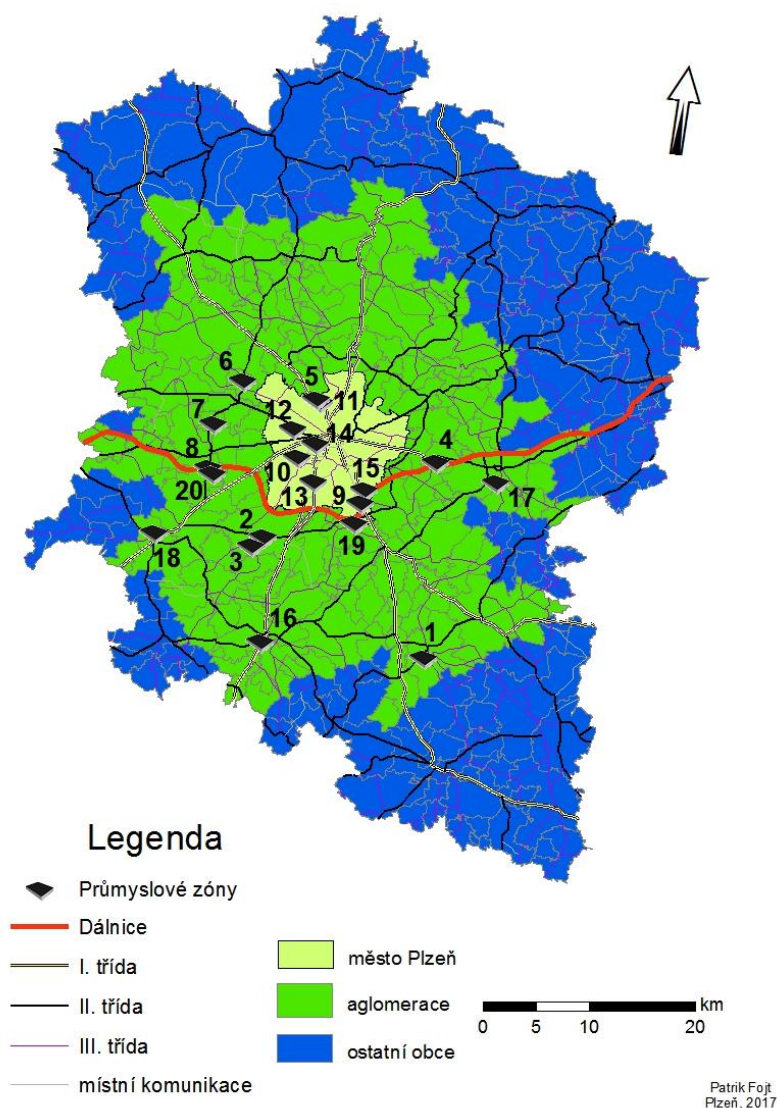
6
5
11
7
12
14
4
8
10
15
20
13
9
17
2
19
18
3
16
1

Legenda

Průmyslové zóny
Dálnice
I. třída
II. třída
III. třída
místní komunikace

město Plzeň
aglomerace
ostatní obce

km
0 5 10 20

Patrik Fojt
Plzeň. 2017